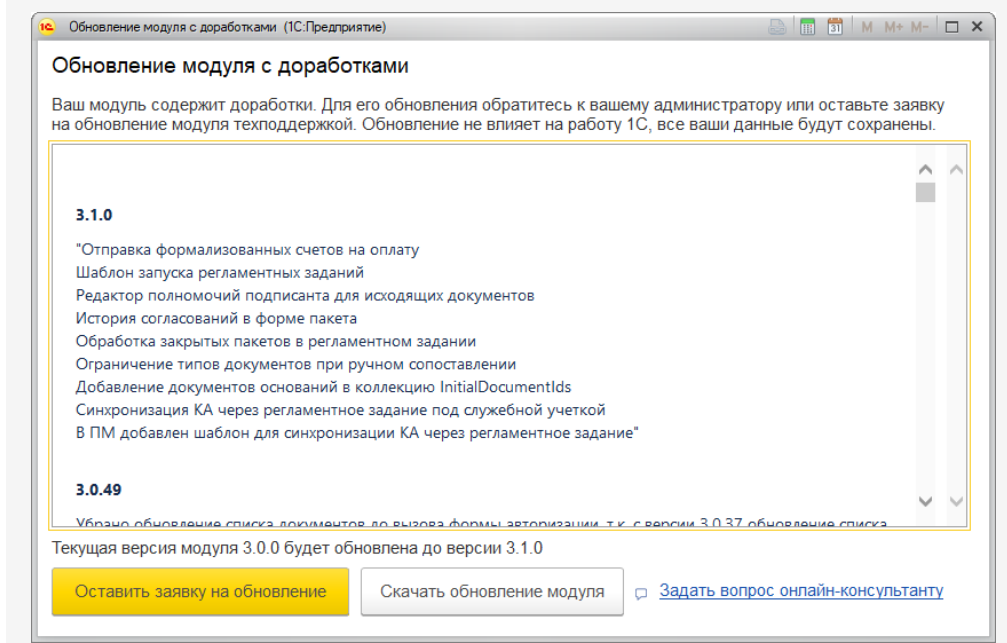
Обновление модуля с доработками (1С:Предприятие)

M M+ M-

Обновление модуля с доработками

Ваш модуль содержит доработки. Для его обновления обратитесь к вашему администратору или оставьте заявку на обновление модуля техподдержкой. Обновление не влияет на работу 1С, все ваши данные будут сохранены.

3.1.0

"Отправка формализованных счетов на оплату
Шаблон запуска регламентных заданий
Редактор полномочий подписанта для исходящих документов
История согласований в форме пакета
Обработка закрытых пакетов в регламентном задании
Ограничение типов документов при ручном сопоставлении
Добавление документов оснований в коллекцию InitialDocumentIds
Синхронизация КА через регламентное задание под служебной учеткой
В ПМ добавлен шаблон для синхронизации КА через регламентное задание"

3.0.49

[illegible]

Текущая версия модуля 3.0.0 будет обновлена до версии 3.1.0

Оставить заявку на обновление

Скачать обновление модуля

Задать вопрос онлайн-консультанту